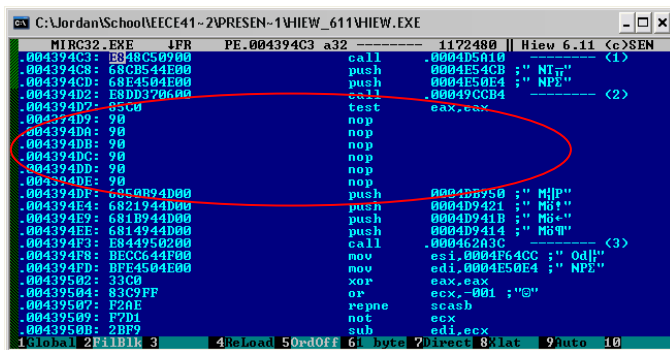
C:\Jordan\School\EECE41~2\PRESEN~1\HIEW_611\HIEW.EXE

MIRC32.EXE ↓FR PE.004394C3 a32 -------- 1172480 Hiew 6.11 (c)SEN

| | | | | |
|---|---|---|---|---|
| .004394C3: | E848C50900 | call | .0004D5A10 | -------- (1) |
| .004394C8: | 68CB54E800 | push | 0004E54CB ;" NT╤" | |
| .004394CD: | 68F4504E00 | push | 0004E50F4 ;" NPΣ" | |
| .004394D2: | E8DD370600 | call | .00049CCB4 | -------- (2) |
| .004394D7: | 85C0 | test | eax,eax | |
| .004394D9: | 90 | nop | | |
| .004394DA: | 90 | nop | | |
| .004394DB: | 90 | nop | | |
| .004394DC: | 90 | nop | | |
| .004394DD: | 90 | nop | | |
| .004394DE: | 90 | nop | | |
| .004394DF: | 6850B94D00 | push | 0004DB950 ;" M╣P" | |
| .004394E4: | 6821944D00 | push | 0004D9421 ;" Mö!" | |
| .004394E9: | 681B944D00 | push | 0004D941B ;" Mö←" | |
| .004394EE: | 6814944D00 | push | 0004D9414 ;" Mö¶" | |
| .004394F3: | E844950200 | call | .000462A3C | -------- (3) |
| .004394F8: | BECC644F00 | mov | esi,0004F64CC ;" Od╠" | |
| .004394FD: | BFE4504E00 | mov | edi,0004E50E4 ;" NPΣ" | |
| .00439502: | 33C0 | xor | eax,eax | |
| .00439504: | 83C9FF | or | ecx,-001 ;"☺" | |
| .00439507: | F2AE | repne | scasb | |
| .00439509: | F7D1 | not | ecx | |
| .0043950B: | 2BF9 | sub | edi,ecx | |

1Global 2FilBlk 3 4ReLoad 5OrdOff 6Ilbyte 7Direct 8Xlat 9Auto 10